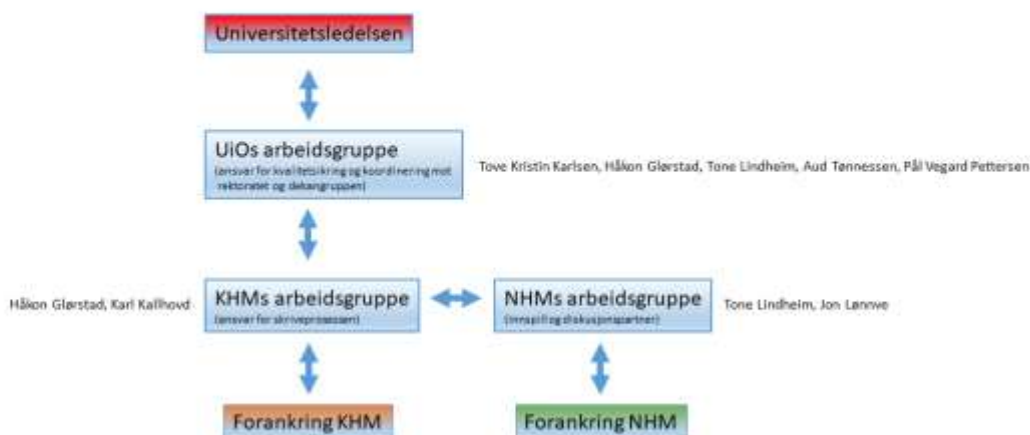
Universitetsledelsen

UiOs arbeidsgruppe
(ansvar for kvalitetsikring og koordinering mot rektoratet og dekangruppen)

Tove Kristin Karlsen, Håkon Glørstad, Tone Lindheim, Aud Tønnessen, Pål Vegard Pettersen

Håkon Glørstad, Karl Kallhovd

KHMs arbeidsgruppe
(ansvar for skriveprosessen)

NHMs arbeidsgruppe
(innspill og diskusjonspartner)

Tone Lindheim, Jon Lønnve

Forankring KHM

Forankring NHM